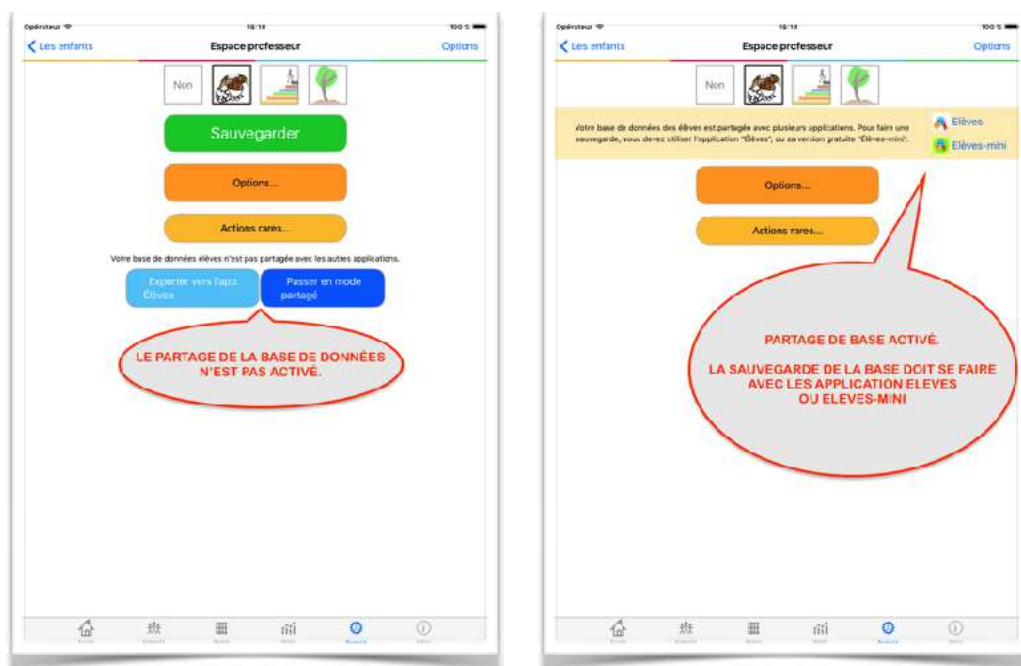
Opérateur
18:19
100 %

Les enfants
Espace professeur
Options

Non

Sauvegarder

Options...

Actions rares...

Votre base de données élèves n'est pas partagée avec les autres applications.

Exporter vers l'app. Élèves

Passer en mode partagé

LE PARTAGE DE LA BASE DE DONNÉES N'EST PAS ACTIVÉ.

Opérateur
18:19
100 %

Les enfants
Espace professeur
Options

Non

Votre base de données des élèves est partagée avec plusieurs applications. Pour faire une sauvegarde, vous devez utiliser l'application "Élèves", ou sa version gratuite "Élèves-mini".

Elèves

Elèves-mini

Options...

Actions rares...

PARTAGE DE BASE ACTIVÉ.

LA SAUVEGARDE DE LA BASE DOIT SE FAIRE AVEC LES APPLICATION ELEVES OU ELEVES-MINI